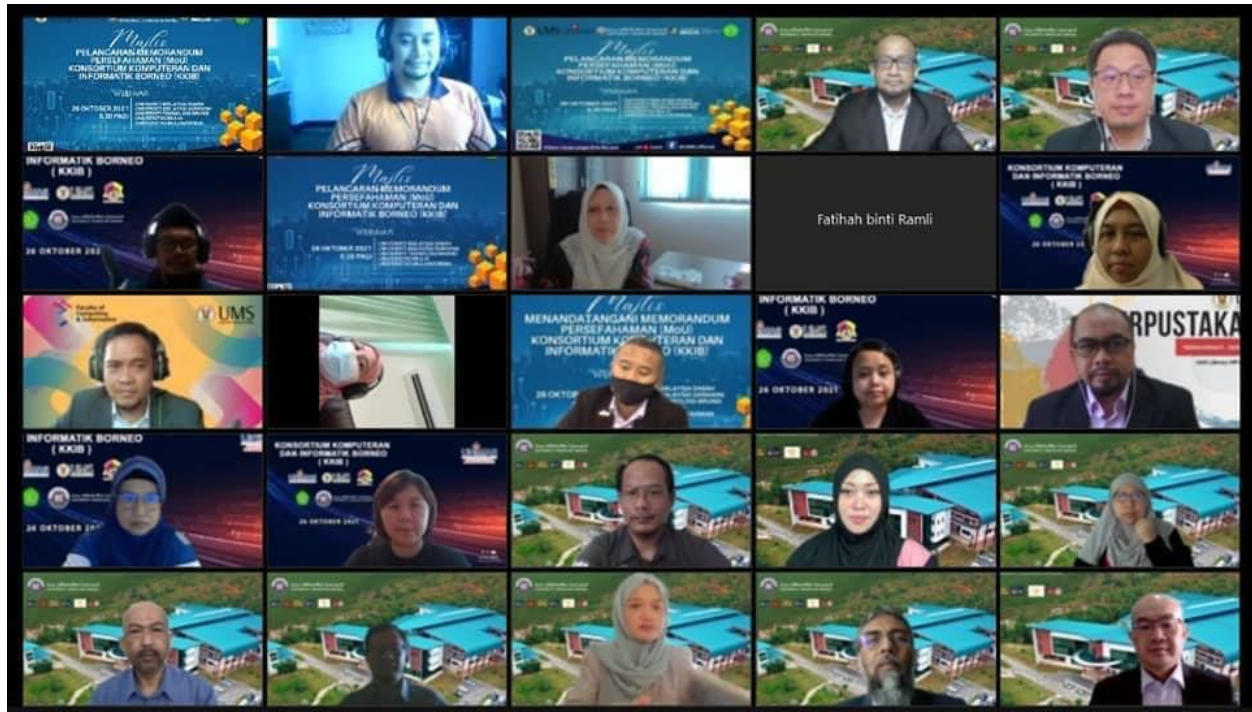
Majlis
PELANCARAN MEMORANDUM PERSEFAHAMAN (MoU) KONSORTIUM KOMPUTERAN DAN INFORMATIK BORNEO (KKIB)
26 OKTOBER 2021
8.30 PAGI

Majlis
PELANCARAN MEMORANDUM PERSEFAHAMAN (MoU) KONSORTIUM KOMPUTERAN DAN INFORMATIK BORNEO (KKIB)
26 OKTOBER 2021

INFORMATIK BORNEO (KKIB)
26 OKTOBER 2021

Majlis
PELANCARAN MEMORANDUM PERSEFAHAMAN (MoU) KONSORTIUM KOMPUTERAN DAN INFORMATIK BORNEO (KKIB)
26 OKTOBER 2021
8.30 PAGI

Fatihah binti Ramli

KONSORTIUM KOMPUTERAN DAN INFORMATIK BORNEO (KKIB)
26 OKTOBER 2021

Faculty of Computing & Informatics
UMS

Majlis
MENANDATANGANI MEMORANDUM PERSEFAHAMAN (MoU) KONSORTIUM KOMPUTERAN DAN INFORMATIK BORNEO (KKIB)
26 OKTOBER

INFORMATIK BORNEO (KKIB)
26 OKTOBER 2021

RPUSTAKA

INFORMATIK BORNEO (KKIB)
26 OKTOBER 2021

KONSORTIUM KOMPUTERAN DAN INFORMATIK BORNEO (KKIB)
26 OKTOBER 2021